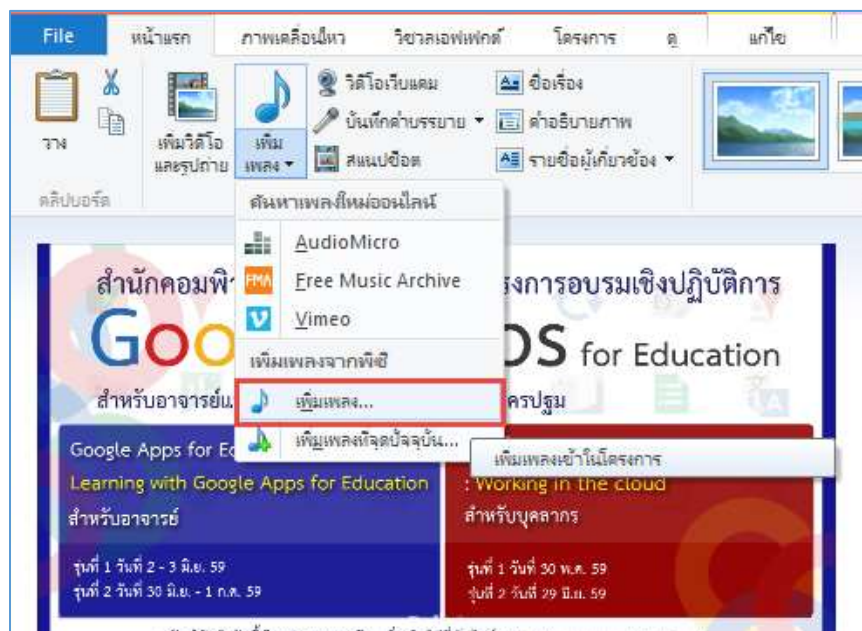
File หน้าแรก ภาพเคลื่อนไหว วิชวลเอฟเฟกต์ โครงการ ดู แก้ไข

วาง
คลิปบอร์ด
เพิ่มวิดีโอและรูปถ่าย
เพิ่มเพลง
วิดีโอเว็บแคม
บันทึกคำบรรยาย
สแนปช็อต
ชื่อเรื่อง
คำอธิบายภาพ
รายชื่อผู้เกี่ยวข้อง

ค้นหาเพลงใหม่ออนไลน์
AudioMicro
Free Music Archive
Vimeo
เพิ่มเพลงจากพีซี
เพิ่มเพลง...
เพิ่มเพลงที่จุดปัจจุบัน...
เพิ่มเพลงเข้าในโครงการ

สำนักคอมพิ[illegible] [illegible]รงการอบรมเชิงปฏิบัติการ
Goo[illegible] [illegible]DS for Education
สำหรับอาจารย์แ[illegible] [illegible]ครปฐม

Google Apps for Ed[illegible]
Learning with Google Apps for Education
สำหรับอาจารย์
รุ่นที่ 1 วันที่ 2 - 3 มิ.ย. 59
รุ่นที่ 2 วันที่ 30 มิ.ย. - 1 ก.ค. 59

: Working in the cloud
สำหรับบุคลากร
รุ่นที่ 1 วันที่ 30 พ.ค. 59
รุ่นที่ 2 วันที่ 29 มิ.ย. 59